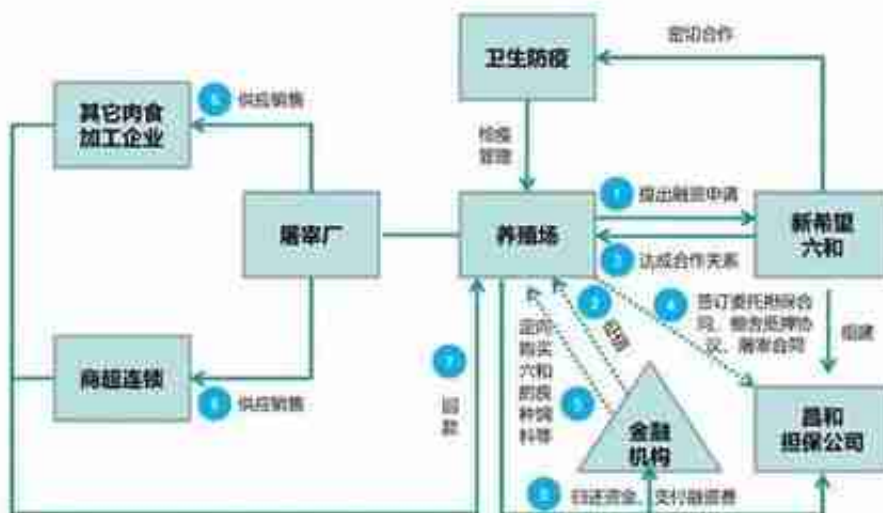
卫生防疫

密切合作

其它肉食加工企业

6 供应销售

检疫管理

屠宰厂

养殖场

1 提出融资申请

新希望六和

3 达成合作关系

2 担保

4 签订委托担保合同、动产质押协议、履约合同

组建

商超连锁

6 供应销售

7 回款

定向购买六和的仔种饲料等

5

金融机构

昌和担保公司

8 归还资金、支付融资费